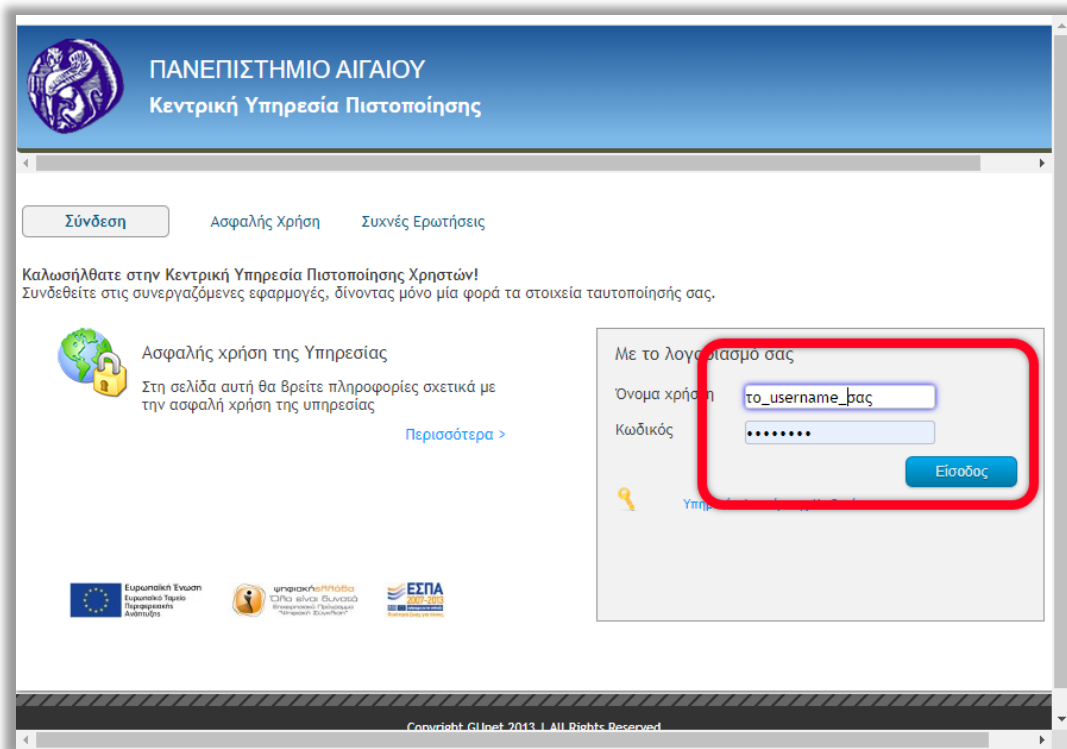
ΠΑΝΕΠΙΣΤΗΜΙΟ ΑΙΓΑΙΟΥ
Κεντρική Υπηρεσία Πιστοποίησης

Σύνδεση
Ασφαλής Χρήση
Συχνές Ερωτήσεις

Καλωσήλθατε στην Κεντρική Υπηρεσία Πιστοποίησης Χρηστών!
Συνδεθείτε στις συνεργαζόμενες εφαρμογές, δίνοντας μόνο μία φορά τα στοιχεία ταυτοποίησης σας.

Ασφαλής χρήση της Υπηρεσίας
Στη σελίδα αυτή θα βρείτε πληροφορίες σχετικά με την ασφαλή χρήση της υπηρεσίας
Περισσότερα >

Με το λογα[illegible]ιασμό σας
Όνομα χρήσ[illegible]η
το_username_σας
Κωδικός
••••••••
Είσοδος
Υπηρ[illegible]

Ευρωπαϊκή Ένωση
Ευρωπαϊκό Ταμείο Περιφερειακής Ανάπτυξης
ψηφιακήελλάδα
Όλα είναι δυνατά
Επιχειρησιακό Πρόγραμμα "Ψηφιακή Σύγκλιση"
ΕΣΠΑ
2007-2013

Copyright GUnet 2013 | All Rights Reserved